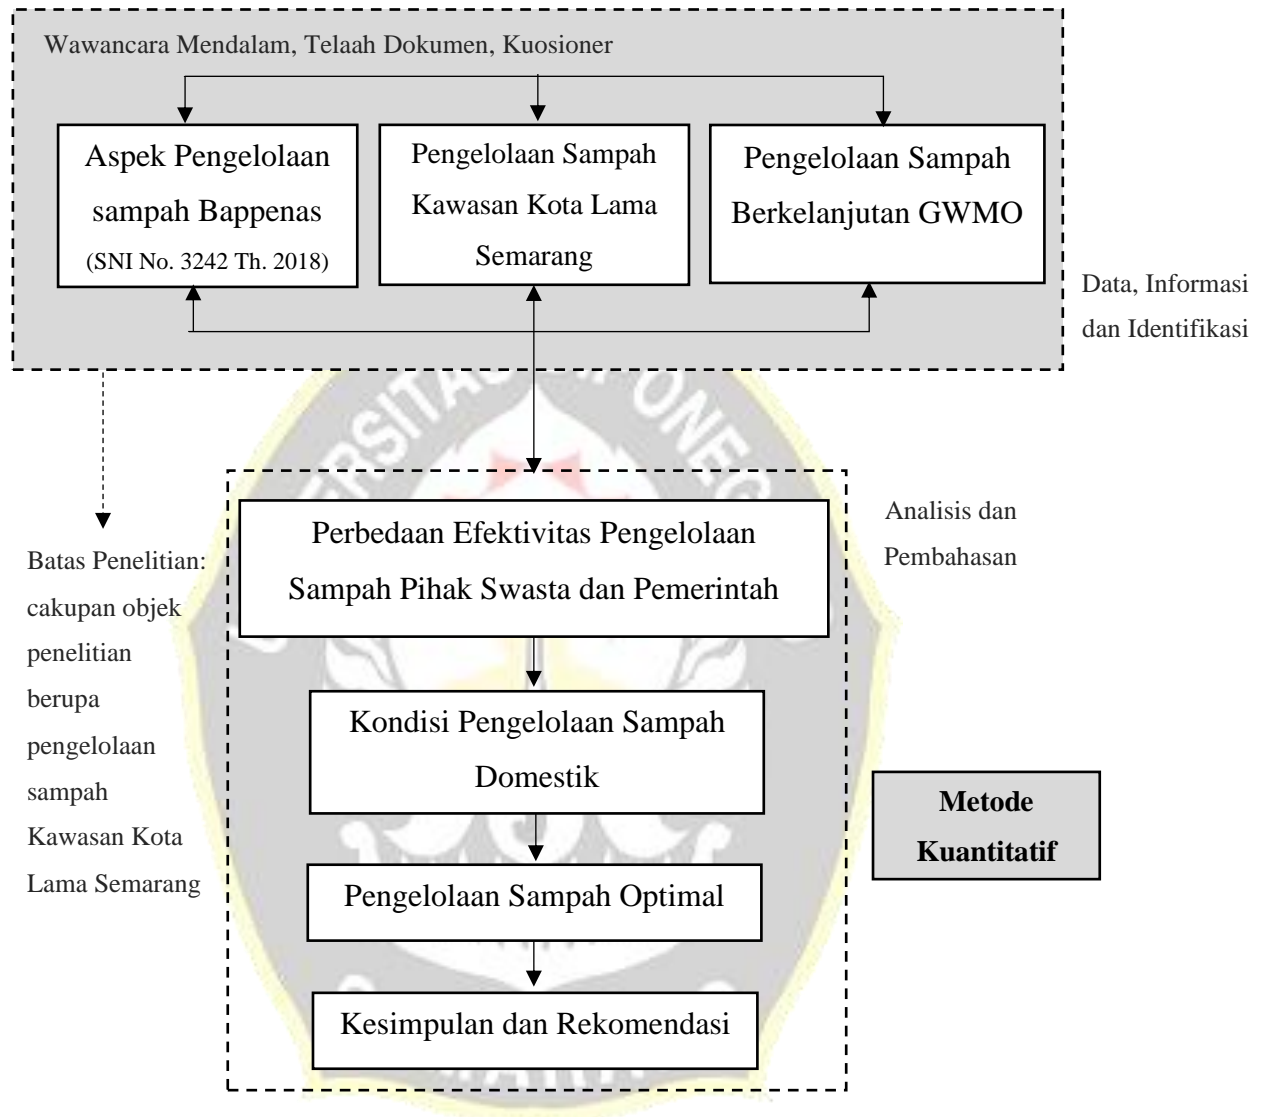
Wawancara Mendalam, Telaah Dokumen, Kuosioner

Aspek Pengelolaan sampah Bappenas (SNI No. 3242 Th. 2018)

Pengelolaan Sampah Kawasan Kota Lama Semarang

Pengelolaan Sampah Berkelanjutan GWMO

Data, Informasi dan Identifikasi

Batas Penelitian: cakupan objek penelitian berupa pengelolaan sampah Kawasan Kota Lama Semarang

Analisis dan Pembahasan

Perbedaan Efektivitas Pengelolaan Sampah Pihak Swasta dan Pemerintah

Kondisi Pengelolaan Sampah Domestik

Pengelolaan Sampah Optimal

Kesimpulan dan Rekomendasi

**Metode Kuantitatif**